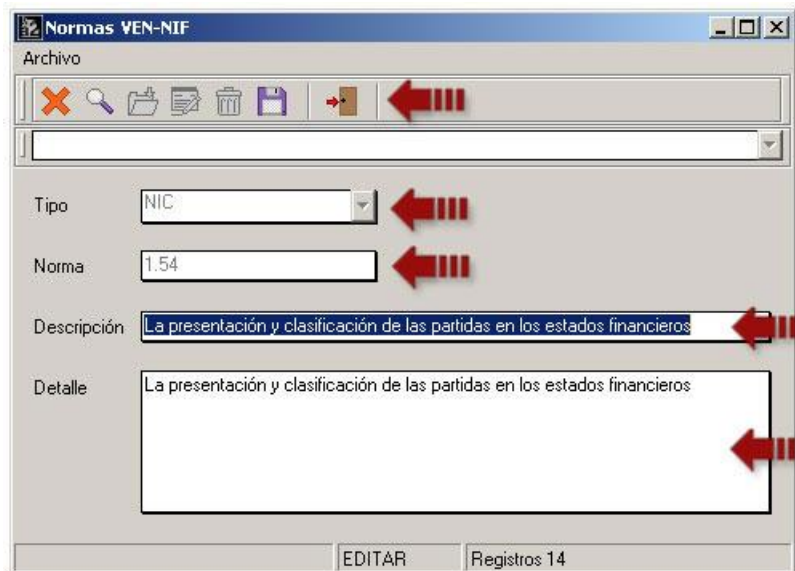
Normas VEN-NIF

Archivo

Tipo NIC

Norma 1.54

Descripción La presentación y clasificación de las partidas en los estados financieros

Detalle La presentación y clasificación de las partidas en los estados financieros

EDITAR Registros 14